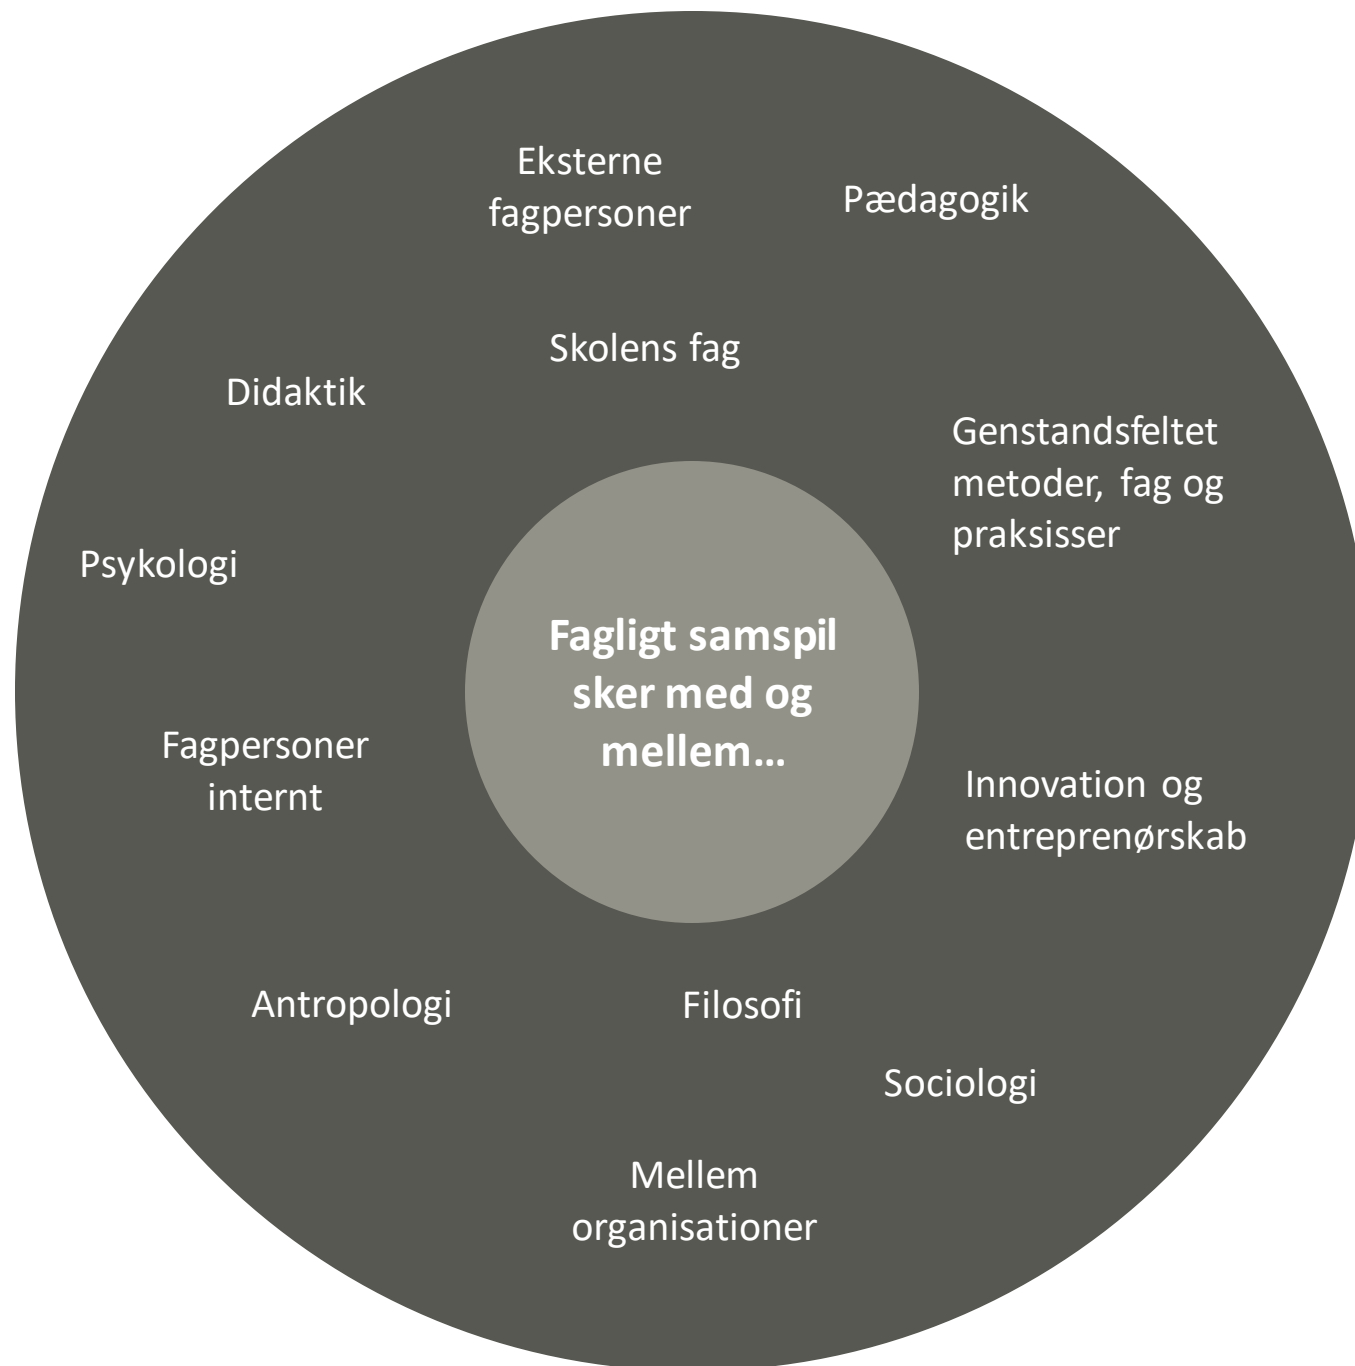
Eksterne fagpersoner

Pædagogik

Skolens fag

Didaktik

Genstandsfeltet metoder, fag og praksisser

Psykologi

Fagligt samspil sker med og mellem…

Fagpersoner internt

Innovation og entreprenørskab

Antropologi

Filosofi

Sociologi

Mellem organisationer